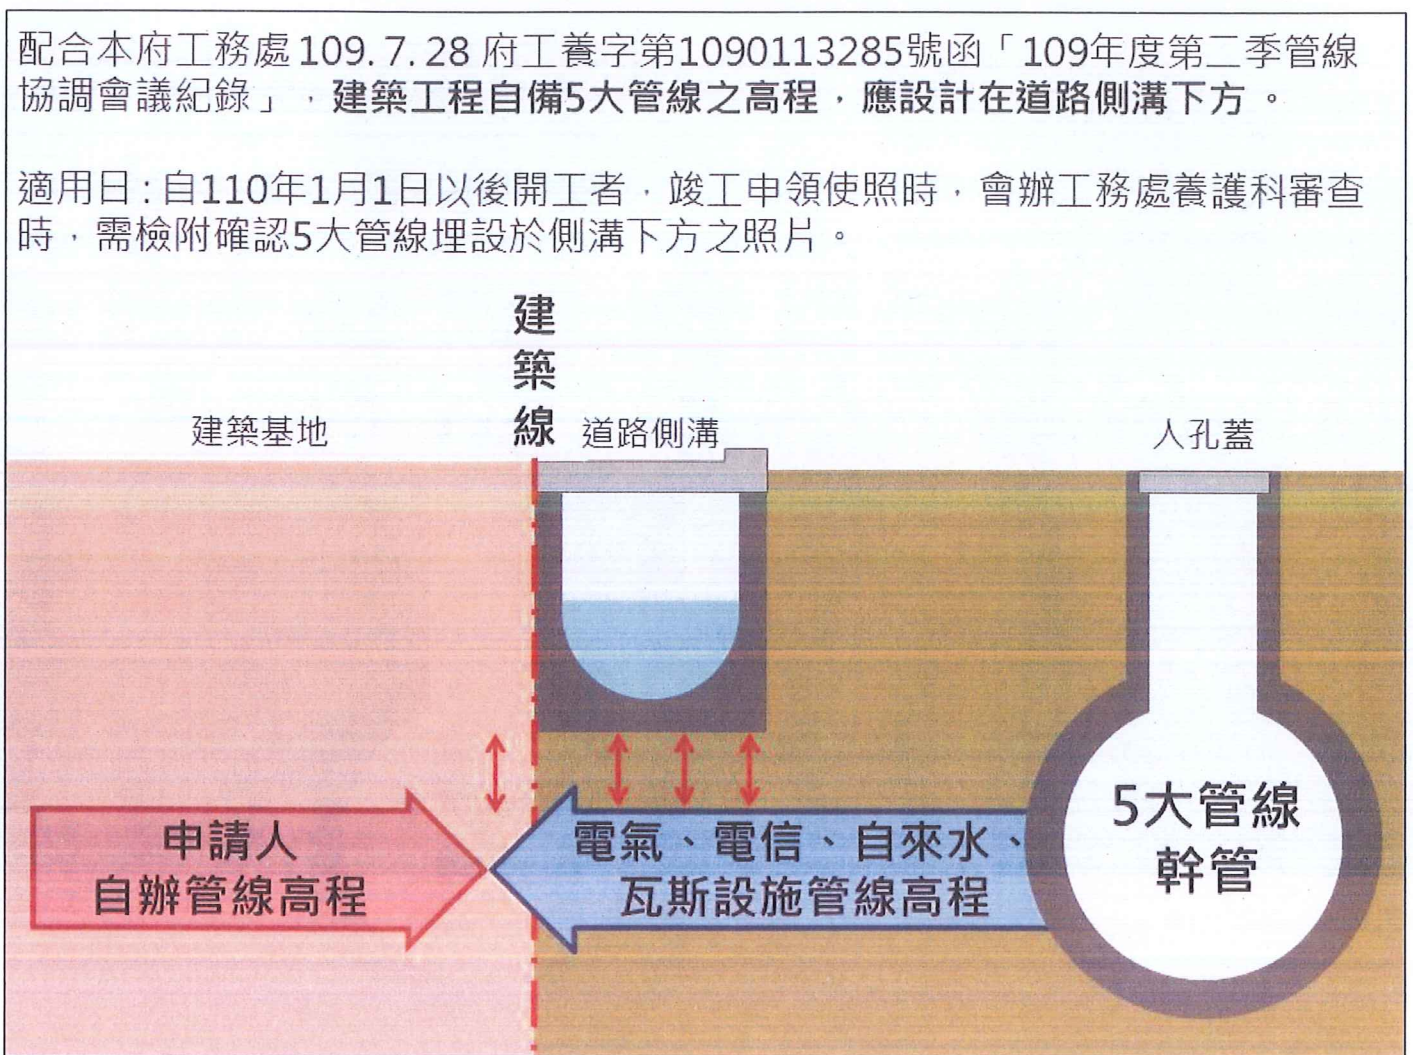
配合本府工務處109. 7. 28 府工養字第1090113285號函「109年度第二季管線協調會議紀錄」，建築工程自備5大管線之高程，應設計在道路側溝下方。

適用日：自110年1月1日以後開工者，竣工申領使照時，會辦工務處養護科審查時，需檢附確認5大管線埋設於側溝下方之照片。

建築線

建築基地

道路側溝

人孔蓋

申請人
自辦管線高程

電氣、電信、自來水、
瓦斯設施管線高程

5大管線
幹管